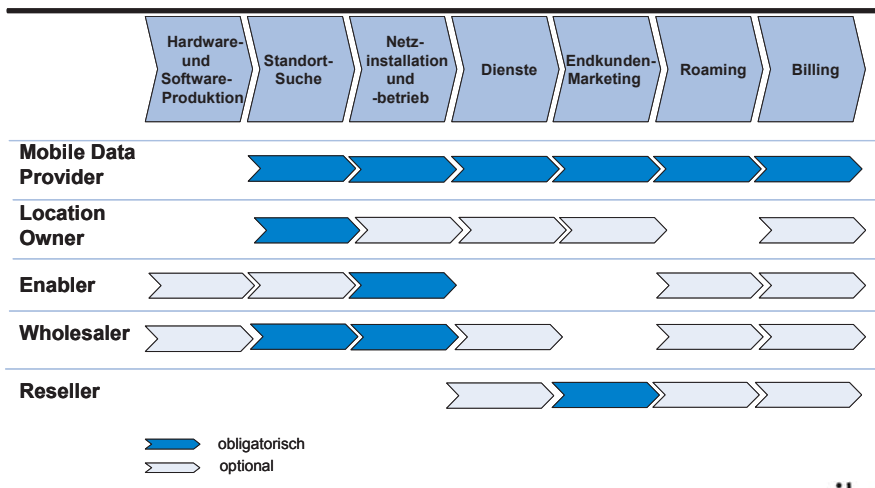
| | Hardware- und Software-Produktion | Standort-Suche | Netz-installation und -betrieb | Dienste | Endkunden-Marketing | Roaming | Billing |
|---|---|---|---|---|---|---|---|

Mobile Data Provider

Location Owner

Enabler

Wholesaler

Reseller

obligatorisch
optional